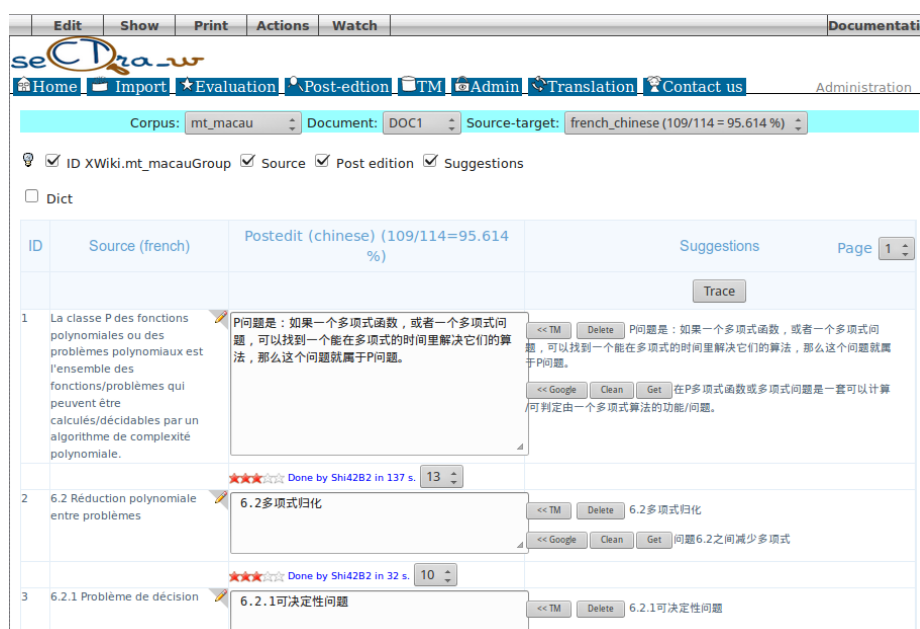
Edit | Show | Print | Actions | Watch | Documentati

seCTra_w

Home | Import | Evaluation | Post-edtion | TM | Admin | Translation | Contact us

Administration

Corpus: mt_macau Document: DOC1 Source-target: french_chinese (109/114 = 95.614 %)

ID XWiki.mt_macauGroup Source Post edition Suggestions

Dict

| ID | Source (french) | Postedit (chinese) (109/114=95.614 %) | Suggestions Page 1 |
|---|---|---|---|
| | | | Trace |
| 1 | La classe P des fonctions polynomiales ou des problèmes polynomiaux est l'ensemble des fonctions/problèmes qui peuvent être calculés/décidables par un algorithme de complexité polynomiale. | P问题是：如果一个多项式函数，或者一个多项式问题，可以找到一个能在多项式的时间里解决它们的算法，那么这个问题就属于P问题。 | << TM Delete P问题是：如果一个多项式函数，或者一个多项式问题，可以找到一个能在多项式的时间里解决它们的算法，那么这个问题就属于P问题。 << Google Clean Get 在P多项式函数或多项式问题是一套可以计算/可判定由一个多项式算法的功能/问题。 |
| | | Done by Shi42B2 in 137 s. 13 | |
| 2 | 6.2 Réduction polynomiale entre problèmes | 6.2多项式归化 | << TM Delete 6.2多项式归化 << Google Clean Get 问题6.2之间减少多项式 |
| | | Done by Shi42B2 in 32 s. 10 | |
| 3 | 6.2.1 Problème de décision | 6.2.1可决定性问题 | << TM Delete 6.2.1可决定性问题 |